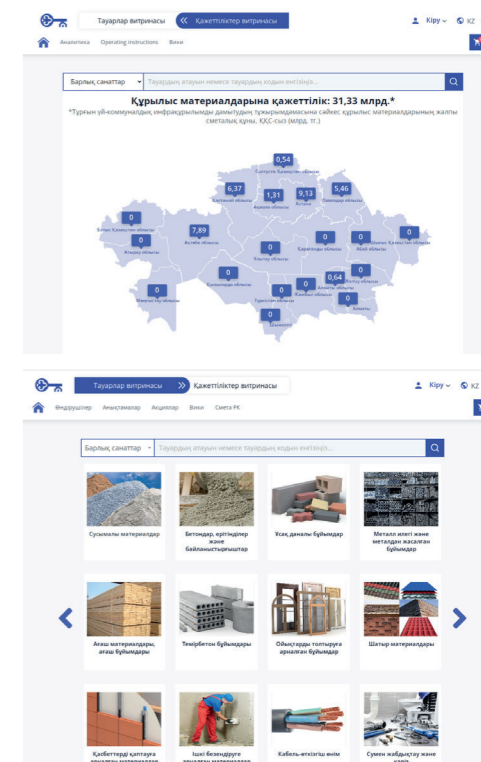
Тауарлар витринасы
Қажеттіліктер витринасы
Кіру
KZ
Аналитика Operating instructions Вики

Барлық санаттар
Тауардың атауын немесе тауардың кодын енгізіңіз...

Құрылыс материалдарына қажеттілік: 31,33 млрд.*

*Тұрғын үй-коммуналдық инфрақұрылымды дамытудың тұжырымдамасына сәйкес құрылыс материалдарының жалпы сметалық құны, ҚҚС-сыз (млрд. тг.)

0,54
Солтүстік Қазақстан облысы
6,37
Қостанай облысы
1,31
Ақмола облысы
9,13
Астана
5,46
Павлодар облысы
0
Батыс Қазақстан облысы
0
Атырау облысы
7,89
Ақтөбе облысы
0
Қарағанды облысы
0
Шығыс Қазақстан облысы
0
Ұлытау облысы
0
Маңғыстау облысы
0
Қызылорда облысы
0
Жетісу облысы
0,64
Алматы облысы
0
Түркістан облысы
0
Алматы
0
Шымкент

Тауарлар витринасы
Қажеттіліктер витринасы
Кіру
KZ
Өндірушілер Анықтамалар Акциялар Вики Смета РК

Барлық санаттар
Тауардың атауын немесе тауардың кодын енгізіңіз...

Сусымалы материалдар
Бетондар, ерітінділер және байланыстырғыштар
Ұсақ даналы бұйымдар
Металл илегі және металдан жасалған бұйымдар
Ағаш материалдары, ағаш бұйымдары
Темірбетон бұйымдары
Ойықтарды толтыруға арналған бұйымдар
Шатыр материалдары
Қасбеттерді қаптауға арналған материалдар
Ішкі безендіруге арналған материалдар
Кабель-өткізгіш өнім
Сумен жабдықтау және кәріз